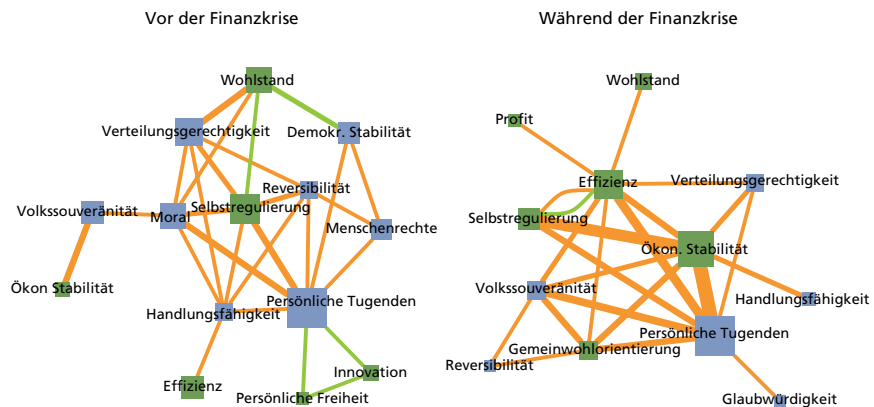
Vor der Finanzkrise

Wohlstand
Verteilungsgerechtigkeit
Demokr. Stabilität
Reversibilität
Volkssouveränität
Moral
Selbstregulierung
Menschenrechte
Ökon Stabilität
Persönliche Tugenden
Handlungsfähigkeit
Innovation
Effizienz
Persönliche Freiheit

Während der Finanzkrise

Wohlstand
Profit
Effizienz
Verteilungsgerechtigkeit
Selbstregulierung
Ökon. Stabilität
Volkssouveränität
Handlungsfähigkeit
Persönliche Tugenden
Gemeinwohlorientierung
Reversibilität
Glaubwürdigkeit